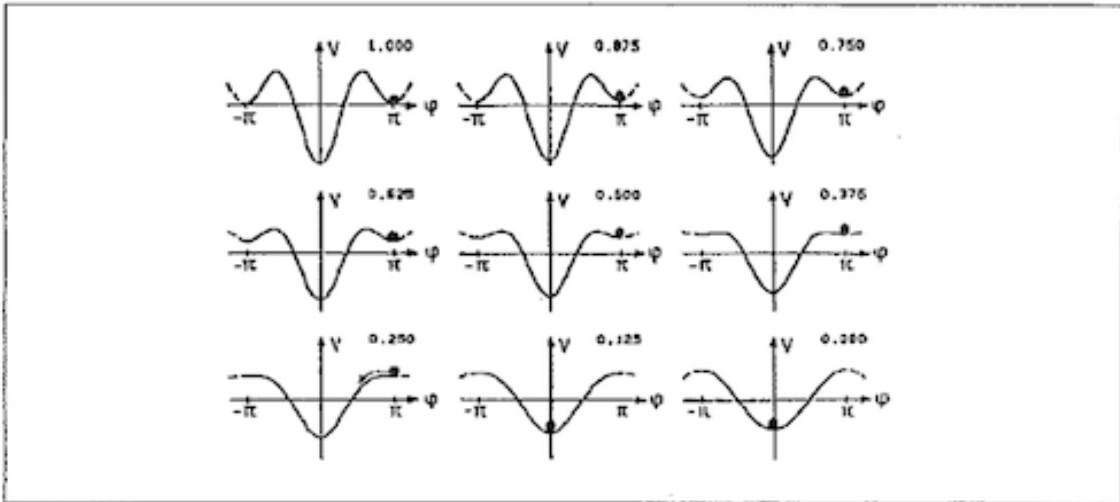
V 1.000
$-\pi$ $\pi$ $\varphi$

V 0.875
$-\pi$ $\pi$ $\varphi$

V 0.750
$-\pi$ $\pi$ $\varphi$

V 0.625
$-\pi$ $\pi$ $\varphi$

V 0.500
$-\pi$ $\pi$ $\varphi$

V 0.375
$-\pi$ $\pi$ $\varphi$

V 0.250
$-\pi$ $\pi$ $\varphi$

V 0.125
$-\pi$ $\pi$ $\varphi$

V 0.000
$-\pi$ $\pi$ $\varphi$